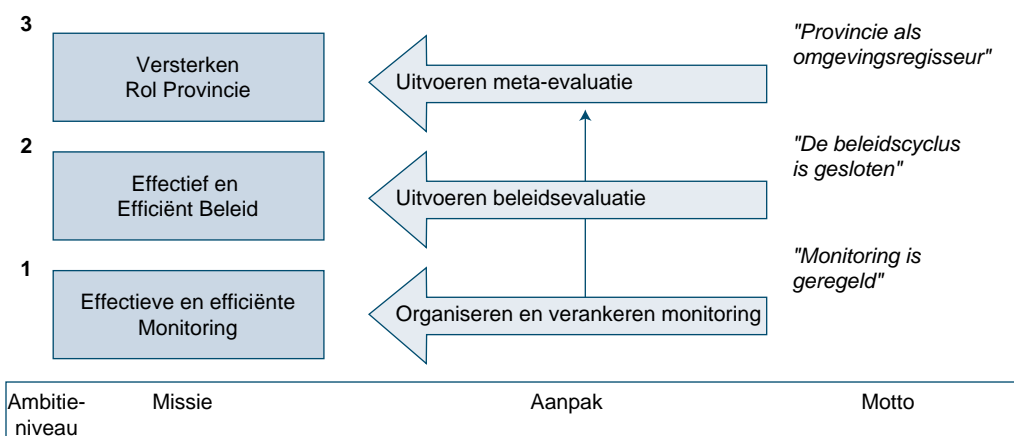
3

Versterken Rol Provincie

Uitvoeren meta-evaluatie

"Provincie als omgevingsregisseur"

2

Effectief en Efficiënt Beleid

Uitvoeren beleidsevaluatie

"De beleidscyclus is gesloten"

1

Effectieve en efficiënte Monitoring

Organiseren en verankeren monitoring

"Monitoring is geregeld"

Ambitieniveau

Missie

Aanpak

Motto